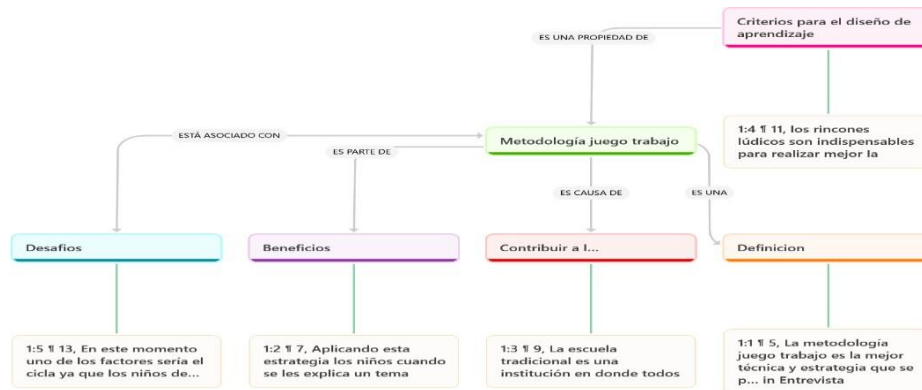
Criterios para el diseño de aprendizaje

ES UNA PROPIEDAD DE

1:4 ¶ 11, los rincones lúdicos son indispensables para realizar mejor la

ESTÁ ASOCIADO CON

Metodología juego trabajo

ES PARTE DE

ES CAUSA DE

ES UNA

Desafios

Beneficios

Contribuir a l...

Definicion

1:5 ¶ 13, En este momento uno de los factores sería el cicla ya que los niños de...

1:2 ¶ 7, Aplicando esta estrategia los niños cuando se les explica un tema

1:3 ¶ 9, La escuela tradicional es una institución en donde todos

1:1 ¶ 5, La metodología juego trabajo es la mejor técnica y estrategia que se p... in Entrevista